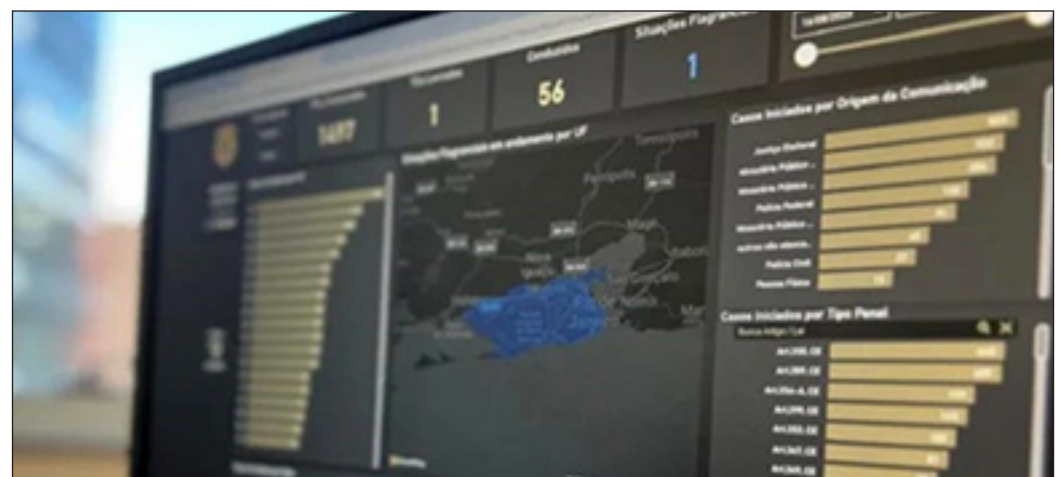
1697

1

Conduzidos

56

Situações Flagrancia

1

Situações Flagrantes em andamento por UF

Casos Iniciados por Origem da Comunicação

Justiça Eleitoral

Ministério Público ...

Ministério Público ...

Polícia Federal

Ministério Público ...

outros não absorv...

Polícia Civil

Pessoa Física

Casos Iniciados por Tipo Penal

Art.299, CE

Art.289, CE

Art.39, CE

Art.350, CE